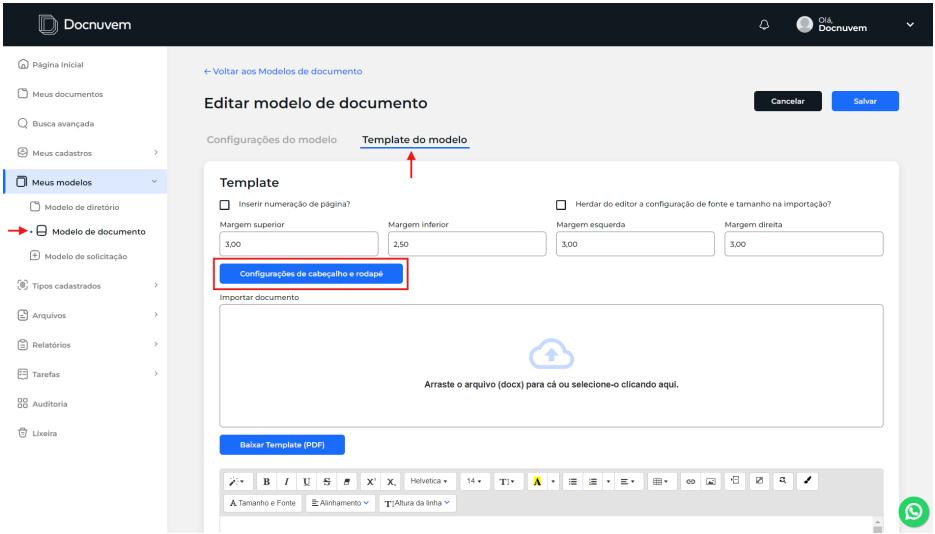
Docnuvem

Olá, Docnuvem

Página Inicial
Meus documentos
Busca avançada
Meus cadastros
Meus modelos
Modelo de diretório
Modelo de documento
Modelo de solicitação
Tipos cadastrados
Arquivos
Relatórios
Tarefas
Auditoria
Lixeira

← Voltar aos Modelos de documento

Editar modelo de documento

Cancelar
Salvar

Configurações do modelo
Template do modelo

Template

Inserir numeração de página?
Herdar do editor a configuração de fonte e tamanho na importação?

| Margem superior | Margem inferior | Margem esquerda | Margem direita |
|---|---|---|---|
| 3,00 | 2,50 | 3,00 | 3,00 |

Configurações de cabeçalho e rodapé

Importar documento

Arraste o arquivo (docx) para cá ou selecione-o clicando aqui.

Baixar Template (PDF)

B I U S X X Helvetica 14 A
Tamanho e Fonte
Alinhamento
Altura da linha